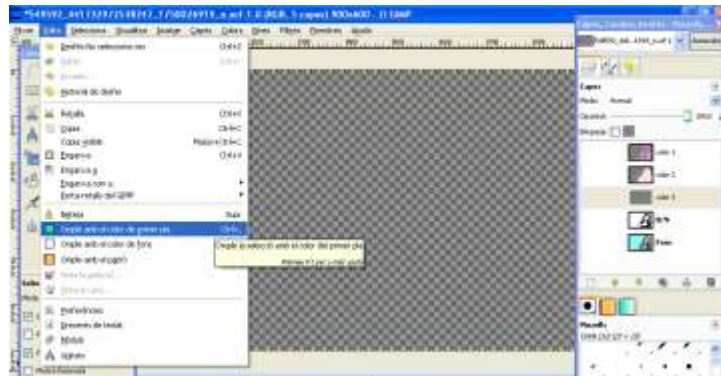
*[549592_441329]258 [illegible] (RGB, 5 capas) 900x400 – GIMP

Brwe Editar Seleccion Visualizar Imagen Capas Colores Herr Filtros Ventanas Ayuda

Deshacer seleccionar nada Ctrl+Z
Rehacer Ctrl+Y
Historial de deshacer
Historial de diseño

Recortar Ctrl+X
Copiar Ctrl+C
Copia visible Mayús+Ctrl+C
Pegar Ctrl+V
Pegar en
Pegar como
Portapapeles del GIMP

Limpiar Supr
Rellenar con el color de frente Ctrl+,
Rellenar con el color de fondo
Rellenar con el patrón
Trazar la selección
Trazar el camino

Preferencias
Atajos de teclado
Módulos
Unidades

Rellene la selección con el color de frente
Pulse F1 para obtener ayuda

Capas, Canales, Rutas
Capas
Modo: Normal
Opacidad: 100,0
Bloqueo:
color 1
color 2
color 3
90%
Fondo
Pinceles
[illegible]